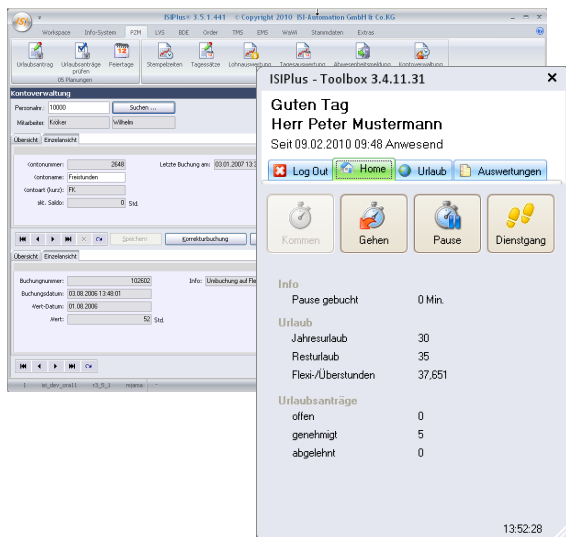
ISIPlus® 3.5.1.441 © Copyright 2010 ISI-Automation GmbH & Co.KG

Workspace | Info-System | PZM | LVS | BDE | Order | TMS | EMS | WaWi | Stammdaten | Extras

Urlaubsantrag | Urlaubsanträge prüfen | Feiertage | Stempelzeiten | Tagessätze | Lohnauswertung | Tagesauswertung | Abwesenheitsplanung | Kontoverwaltung

05 Planungen

Kontoverwaltung

Personalnr. 10000 Suchen ...

Mitarbeiter Kolker Wilhelm

Übersicht | Einzelansicht

Kontonummer: 2648 Letzte Buchung am: 03.01.2007 13:

Kontoname: Freistunden

Kontoart (kurz): FK

akt. Saldo: 0 Std.

Speichern | Korrekturbuchung

Übersicht | Einzelansicht

Buchungsnummer: 102602 Info: Umbuchung auf Fle

Buchungsdatum: 03.08.2006 13:48:01

Wert-Datum: 01.08.2006

Wert: 52 Std.

1 | isi_dev_vmd11 | r3_5_3 | mjama

ISIPlus - Toolbox 3.4.11.31

Guten Tag
Herr Peter Mustermann
Seit 09.02.2010 09:48 Anwesend

Log Out | Home | Urlaub | Auswertungen

Kommen | Gehen | Pause | Dienstgang

Info

Pause gebucht 0 Min.

Urlaub

Jahresurlaub 30

Resturlaub 35

Flexi-/Überstunden 37,651

Urlaubsanträge

offen 0

genehmigt 5

abgelehnt 0

13:52:28